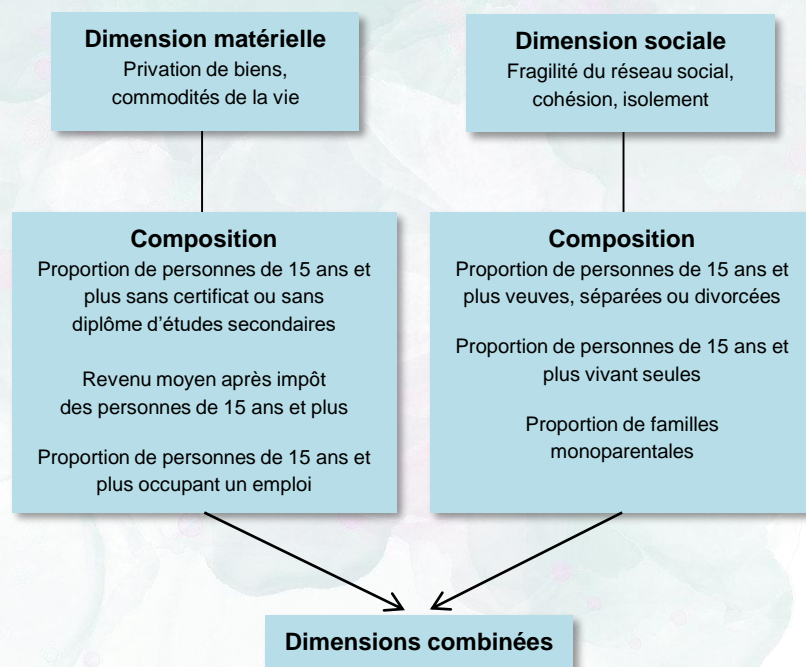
**Dimension matérielle**
Privation de biens, commodités de la vie

**Dimension sociale**
Fragilité du réseau social, cohésion, isolement

**Composition**
Proportion de personnes de 15 ans et plus sans certificat ou sans diplôme d'études secondaires

Revenu moyen après impôt des personnes de 15 ans et plus

Proportion de personnes de 15 ans et plus occupant un emploi

**Composition**
Proportion de personnes de 15 ans et plus veuves, séparées ou divorcées

Proportion de personnes de 15 ans et plus vivant seules

Proportion de familles monoparentales

**Dimensions combinées**